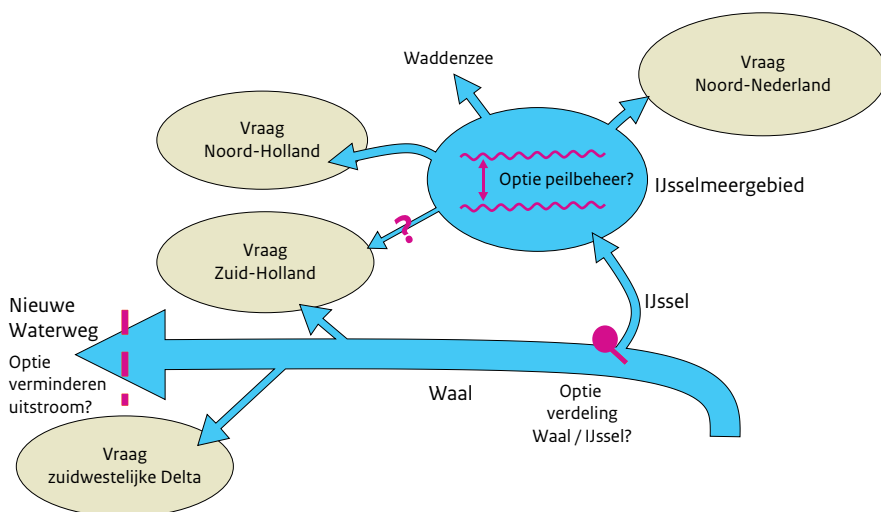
Waddenzee

Vraag
Noord-Nederland

Vraag
Noord-Holland

Optie peilbeheer?

IJsselmeergebied

?

Vraag
Zuid-Holland

IJssel

Nieuwe
Waterweg

Optie
verminderen
uitstroom?

Waal

Optie
verdeling
Waal / IJssel?

Vraag
zuidwestelijke Delta